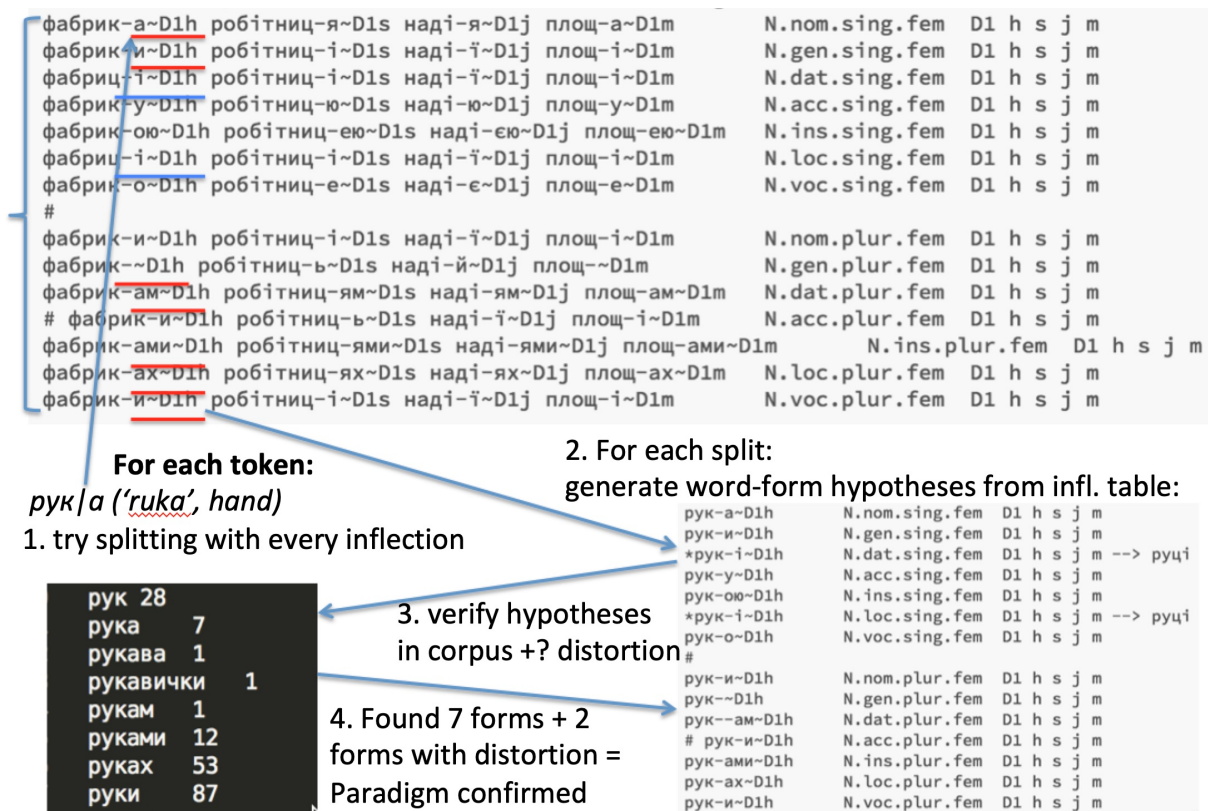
фабрик-а~D1h робітниц-я~D1s наді-я~D1j площ-а~D1m N.nom.sing.fem D1 h s j m
фабрик-и~D1h робітниц-і~D1s наді-ї~D1j площ-і~D1m N.gen.sing.fem D1 h s j m
фабриц-і~D1h робітниц-і~D1s наді-ї~D1j площ-і~D1m N.dat.sing.fem D1 h s j m
фабрик-у~D1h робітниц-ю~D1s наді-ю~D1j площ-у~D1m N.acc.sing.fem D1 h s j m
фабрик-ою~D1h робітниц-ею~D1s наді-єю~D1j площ-ею~D1m N.ins.sing.fem D1 h s j m
фабриц-і~D1h робітниц-і~D1s наді-ї~D1j площ-і~D1m N.loc.sing.fem D1 h s j m
фабрик-о~D1h робітниц-е~D1s наді-є~D1j площ-е~D1m N.voc.sing.fem D1 h s j m
#
фабрик-и~D1h робітниц-і~D1s наді-ї~D1j площ-і~D1m N.nom.plur.fem D1 h s j m
фабрик--~D1h робітниц-ь~D1s наді-й~D1j площ--~D1m N.gen.plur.fem D1 h s j m
фабрик-ам~D1h робітниц-ям~D1s наді-ям~D1j площ-ам~D1m N.dat.plur.fem D1 h s j m
# фабрик-и~D1h робітниц-ь~D1s наді-ї~D1j площ-і~D1m N.acc.plur.fem D1 h s j m
фабрик-ами~D1h робітниц-ями~D1s наді-ями~D1j площ-ами~D1m N.ins.plur.fem D1 h s j m
фабрик-ах~D1h робітниц-ях~D1s наді-ях~D1j площ-ах~D1m N.loc.plur.fem D1 h s j m
фабрик-и~D1h робітниц-і~D1s наді-ї~D1j площ-і~D1m N.voc.plur.fem D1 h s j m

For each token:
рук|а ('ruka', hand)
1. try splitting with every inflection

2. For each split:
generate word-form hypotheses from infl. table:

рук-а~D1h N.nom.sing.fem D1 h s j m
рук-и~D1h N.gen.sing.fem D1 h s j m
*рук-і~D1h N.dat.sing.fem D1 h s j m --> руці
рук-у~D1h N.acc.sing.fem D1 h s j m
рук-ою~D1h N.ins.sing.fem D1 h s j m
*рук-і~D1h N.loc.sing.fem D1 h s j m --> руці
рук-о~D1h N.voc.sing.fem D1 h s j m
#
рук-и~D1h N.nom.plur.fem D1 h s j m
рук--~D1h N.gen.plur.fem D1 h s j m
рук--ам~D1h N.dat.plur.fem D1 h s j m
# рук-и~D1h N.acc.plur.fem D1 h s j m
рук-ами~D1h N.ins.plur.fem D1 h s j m
рук-ах~D1h N.loc.plur.fem D1 h s j m
рук-и~D1h N.voc.plur.fem D1 h s j m

рук 28
рука 7
рукава 1
рукавички 1
рукам 1
руками 12
руках 53
руки 87

3. verify hypotheses in corpus +? distortion

4. Found 7 forms + 2 forms with distortion = Paradigm confirmed